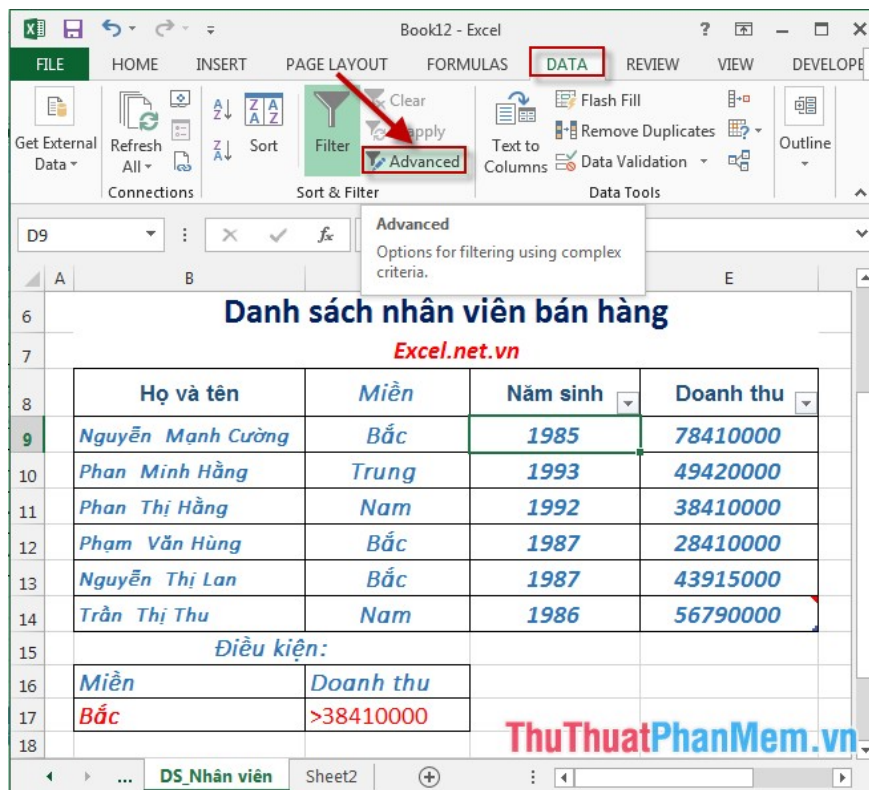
Book12 - Excel

? 

FILE HOME INSERT PAGE LAYOUT FORMULAS DATA REVIEW VIEW DEVELOPE

Get External Data
Refresh All
Connections
Sort
Filter
Clear
Reapply
Advanced
Sort & Filter
Text to Columns
Flash Fill
Remove Duplicates
Data Validation
Data Tools
Outline

D9

Advanced
Options for filtering using complex criteria.

A B E

6 Danh sách nhân viên bán hàng
7 Excel.net.vn

| Họ và tên | Miền | Năm sinh | Doanh thu |
|---|---|---|---|
| Nguyễn Mạnh Cường | Bắc | 1985 | 78410000 |
| Phan Minh Hằng | Trung | 1993 | 49420000 |
| Phan Thị Hằng | Nam | 1992 | 38410000 |
| Phạm Văn Hùng | Bắc | 1987 | 28410000 |
| Nguyễn Thị Lan | Bắc | 1987 | 43915000 |
| Trần Thị Thu | Nam | 1986 | 56790000 |

15 Điều kiện:

| Miền | Doanh thu |
|---|---|
| Bắc | >38410000 |

18

... DS_Nhân viên Sheet2

ThuThuatPhanMem.vn